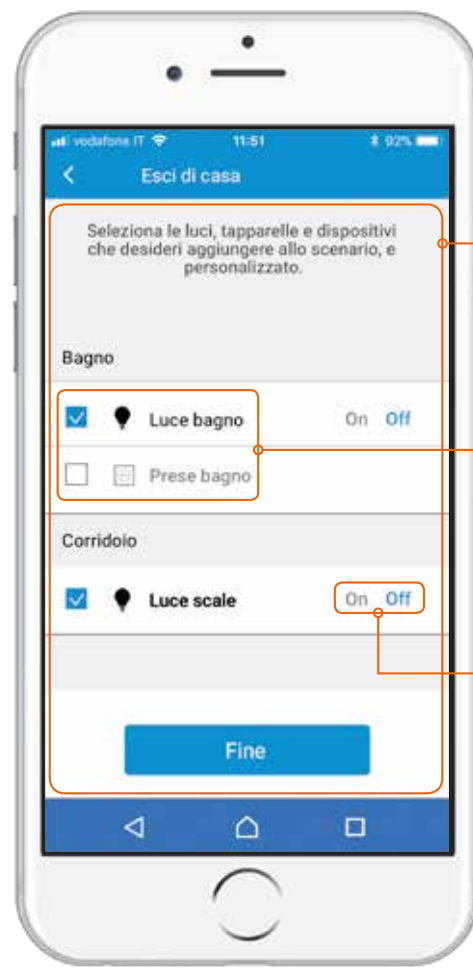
vodafone IT 11:51 92%

Esci di casa

Seleziona le luci, tapparelle e dispositivi che desideri aggiungere allo scenario, e personalizzato.

Bagno

Luce bagno On Off

Prese bagno

Corridoio

Luce scale On Off

Fine